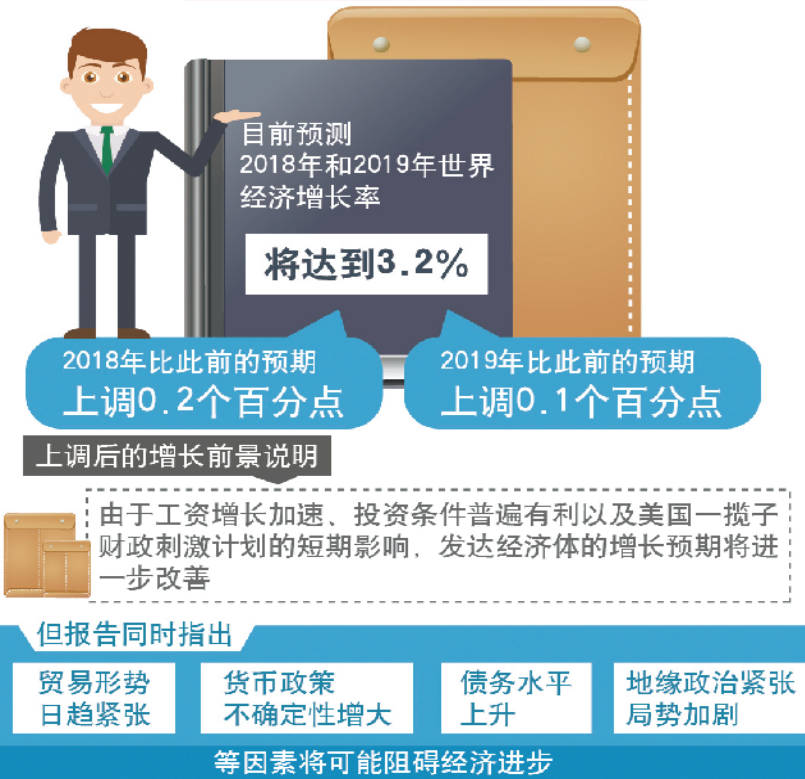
目前预测
2018年和2019年世界经济增长率

将达到3.2%

2018年比此前的预期
上调0.2个百分点

2019年比此前的预期
上调0.1个百分点

上调后的增长前景说明

由于工资增长加速、投资条件普遍有利以及美国一揽子财政刺激计划的短期影响，发达经济体的增长预期将进一步改善

但报告同时指出

贸易形势日趋紧张

货币政策不确定性增大

债务水平上升

地缘政治紧张局势加剧

等因素将可能阻碍经济进步